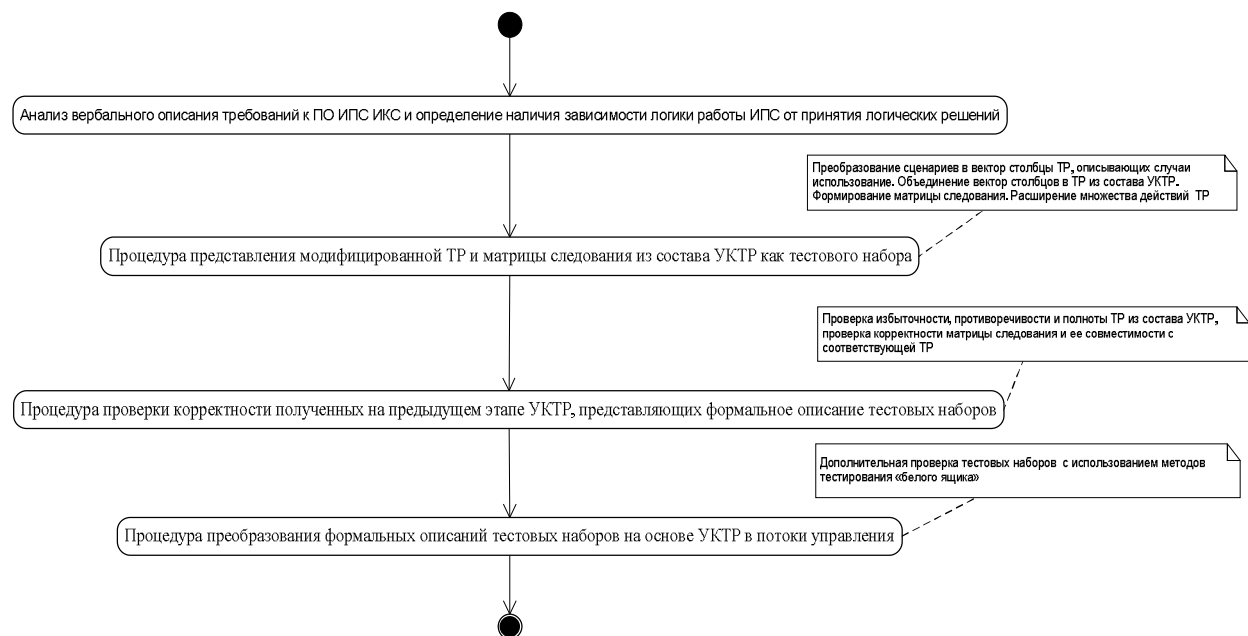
Анализ вербального описания требований к ПО ИПС ИКС и определение наличия зависимости логики работы ИПС от принятия логических решений

Преобразование сценариев в вектор столбцы ТР, описывающих случаи использование. Объединение вектор столбцов в ТР из состава УКТР. Формирование матрицы следования. Расширение множества действий ТР

Процедура представления модифицированной ТР и матрицы следования из состава УКТР как тестового набора

Проверка избыточности, противоречивости и полноты ТР из состава УКТР, проверка корректности матрицы следования и ее совместимости с соответствующей ТР

Процедура проверки корректности полученных на предыдущем этапе УКТР, представляющих формальное описание тестовых наборов

Дополнительная проверка тестовых наборов с использованием методов тестирования «белого ящика»

Процедура преобразования формальных описаний тестовых наборов на основе УКТР в потоки управления